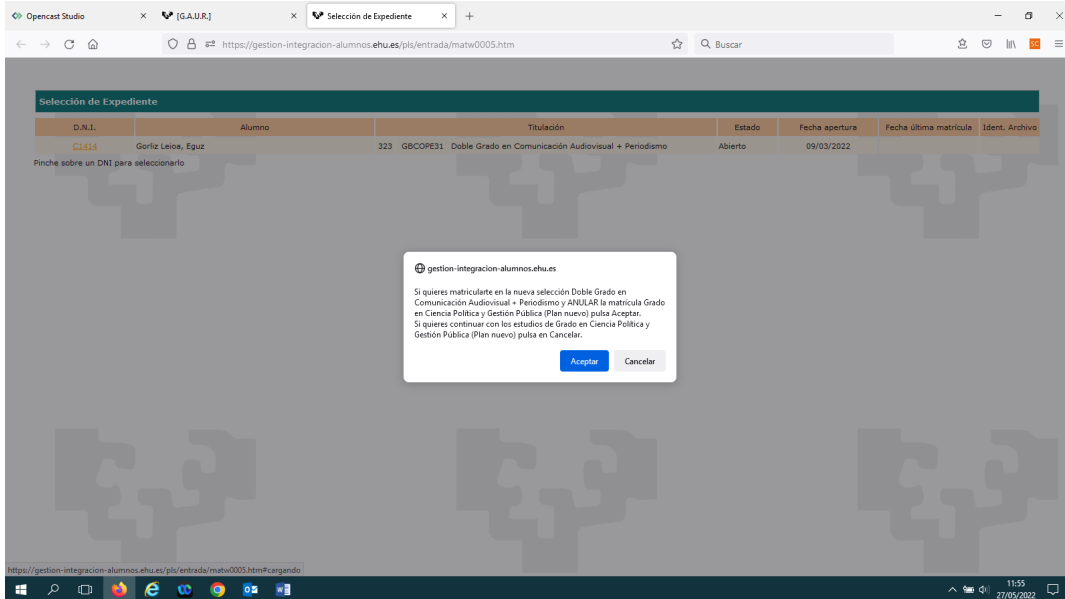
Opencast Studio ×
[G.A.U.R.] ×
Selección de Expediente ×
+

https://gestion-integracion-alumnos.ehu.es/pls/entrada/matw0005.htm
Buscar

Selección de Expediente

| D.N.I. | Alumno | Titulación | Estado | Fecha apertura | Fecha última matrícula | Ident. Archivo |
|---|---|---|---|---|---|---|
| C1414 | Gorliz Leioa, Eguz | 323 GBCOPE31 Doble Grado en Comunicación Audiovisual + Periodismo | Abierto | 09/03/2022 | | |

Pinche sobre un DNI para seleccionarlo

gestion-integracion-alumnos.ehu.es

Si quieres matricularte en la nueva selección Doble Grado en Comunicación Audiovisual + Periodismo y ANULAR la matrícula Grado en Ciencia Política y Gestión Pública (Plan nuevo) pulsa Aceptar.
Si quieres continuar con los estudios de Grado en Ciencia Política y Gestión Pública (Plan nuevo) pulsa en Cancelar.

Aceptar
Cancelar

https://gestion-integracion-alumnos.ehu.es/pls/entrada/matw0005.htm#cargando

11:55
27/05/2022